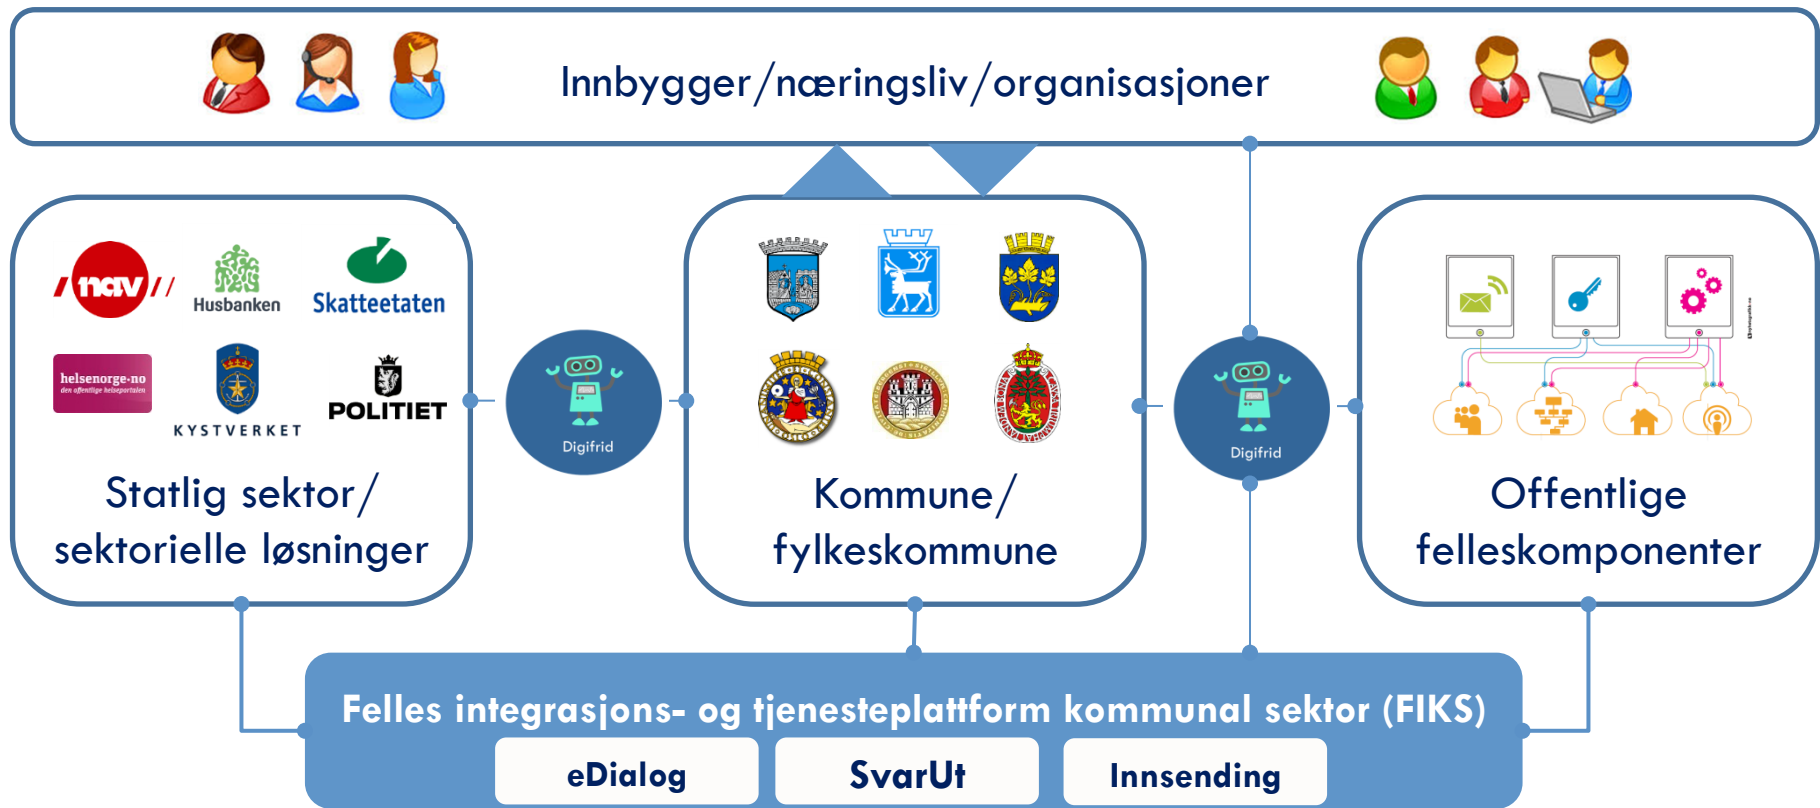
Innbygger/næringsliv/organisasjoner

nav

Husbanken

Skatteetaten

helsenorge.no
den offentlige helseportalen

KYSTVERKET

POLITIET

Statlig sektor/ sektorielle løsninger

Digifrid

Kommune/ fylkeskommune

Digifrid

Offentlige felleskomponenter

Felles integrasjons- og tjenesteplattform kommunal sektor (FIKS)

eDialog

SvarUt

Innsending